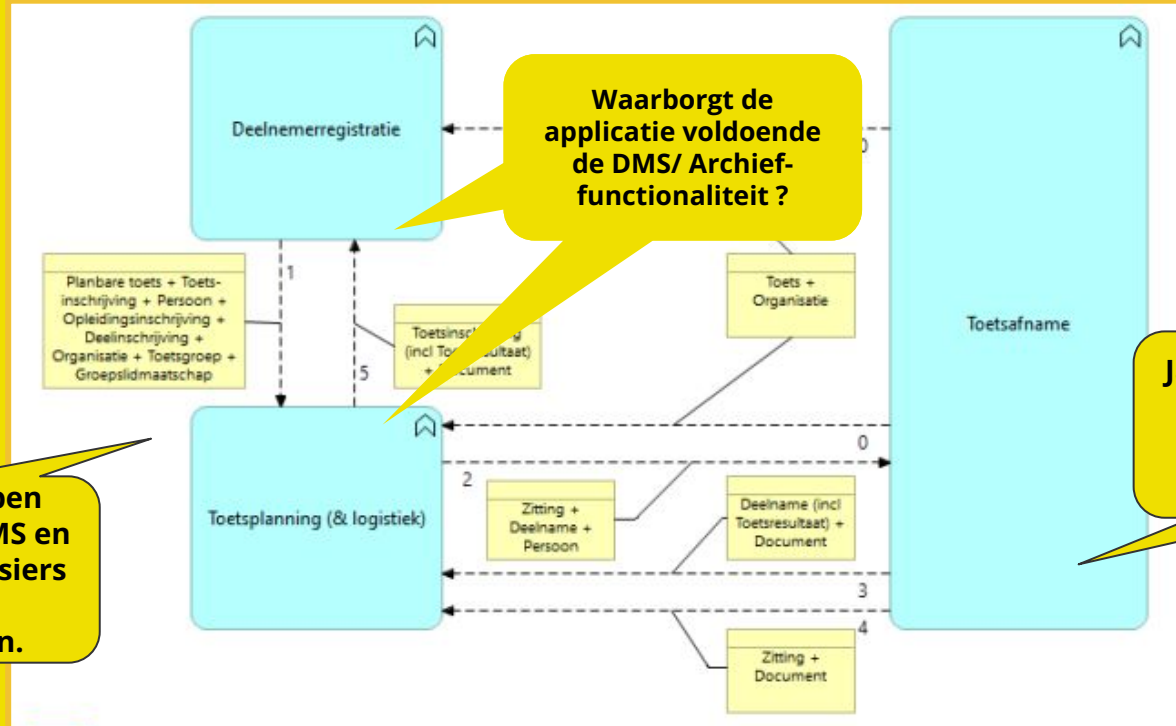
Deelnemerregistratie

Waarborgt de applicatie voldoende de DMS/ Archief-functionaliteit ?

0

Toetsafname

Planbare toets + Toets-inschrijving + Persoon + Opleidingsinschrijving + Deelinschrijving + Organisatie + Toetsgroep + Groepslidmaatschap

1

Toetsinsch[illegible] (incl To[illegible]resultaat) + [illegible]ocument

5

Toets + Organisatie

J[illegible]

0

2

Toetsplanning (& logistiek)

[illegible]pen
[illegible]MS en
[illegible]siers
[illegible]n.

Zitting + Deelname + Persoon

Deelname (incl Toetsresultaat) + Document

3

4

Zitting + Document